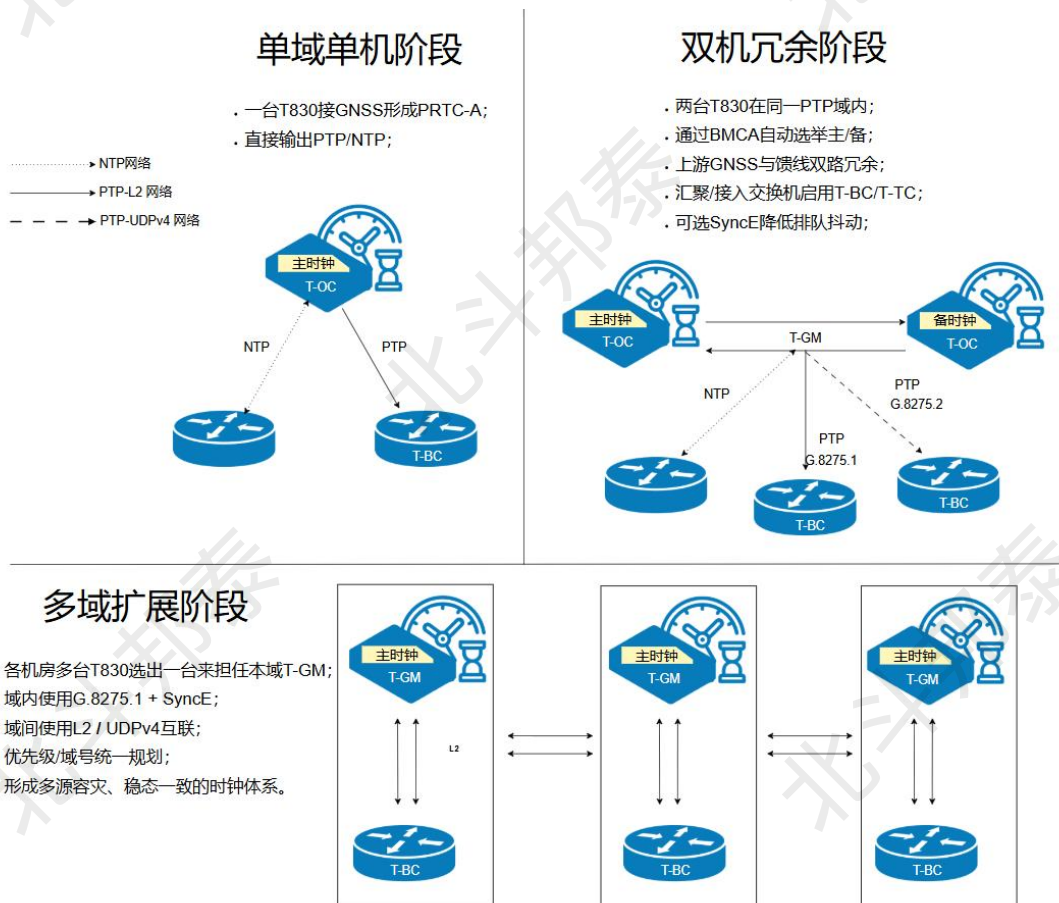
单域单机阶段

• 一台T830接GNSS形成PRTC-A；
• 直接输出PTP/NTP；

NTP网络
PTP-L2 网络
PTP-UDPv4 网络

主时钟
T-OC

NTP
PTP

T-BC

双机冗余阶段

• 两台T830在同一PTP域内；
• 通过BMCA自动选举主/备；
• 上游GNSS与馈线双路冗余；
• 汇聚/接入交换机启用T-BC/T-TC；
• 可选SyncE降低排队抖动；

主时钟
T-OC
T-GM
备时钟
T-OC

NTP
PTP
G.8275.2
PTP
G.8275.1

T-BC
T-BC

多域扩展阶段

各机房多台T830选出一台来担任本域T-GM；
域内使用G.8275.1 + SyncE；
域间使用L2 / UDPv4互联；
优先级/域号统一规划；
形成多源容灾、稳态一致的时钟体系。

主时钟
T-GM
L2
T-BC

主时钟
T-GM
T-BC

主时钟
T-GM
T-BC

北斗邦泰